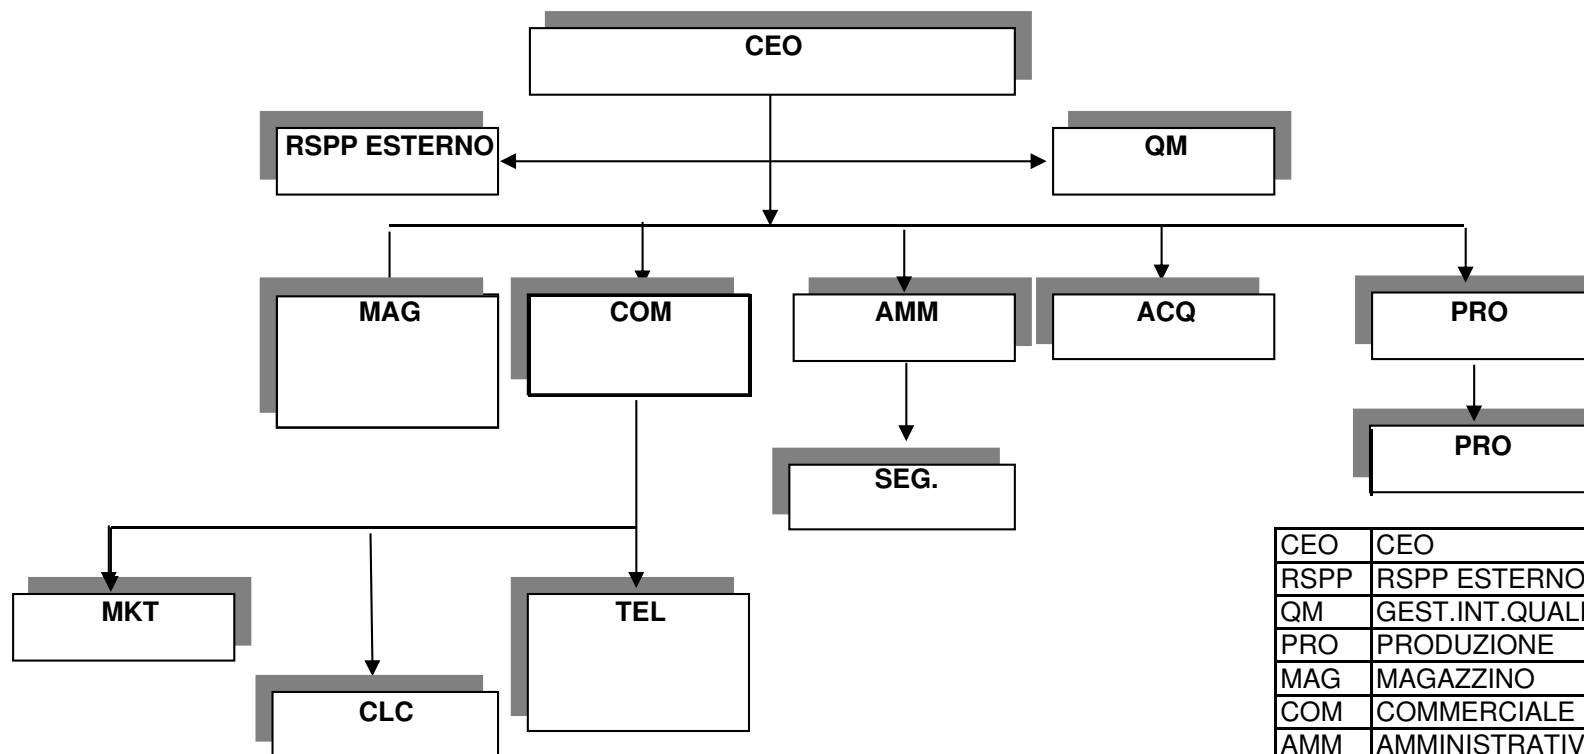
CEO

RSPP ESTERNO

QM

MAG

COM

AMM

ACQ

PRO

PRO

SEG.

MKT

TEL

CLC

| CEO | CEO |
|---|---|
| RSPP | RSPP ESTERNO |
| QM | GEST.INT.QUALI |
| PRO | PRODUZIONE |
| MAG | MAGAZZINO |
| COM | COMMERCIALE |
| AMM | AMMINISTRATIV |